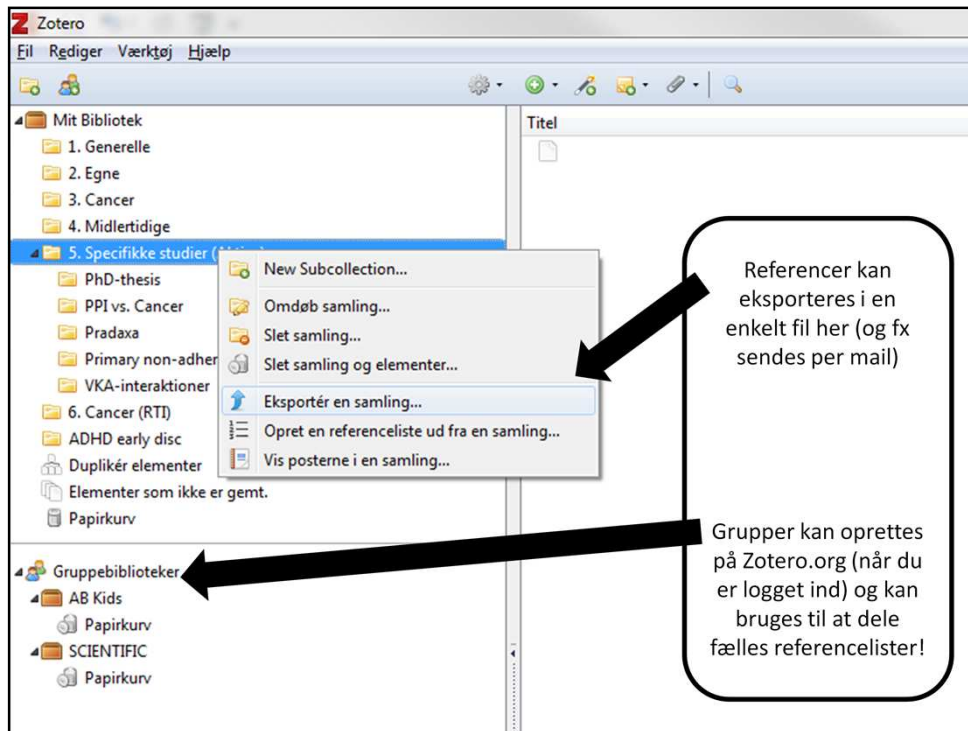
Zotero
Fil Rediger Værktøj Hjælp

Mit Bibliotek
1. Generelle
2. Egne
3. Cancer
4. Midlertidige
5. Specifikke studier ([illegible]
PhD-thesis
PPI vs. Cancer
Pradaxa
Primary non-adher
VKA-interaktioner
6. Cancer (RTI)
ADHD early disc
Duplikér elementer
Elementer som ikke er gemt.
Papirkurv

Gruppebiblioteker
AB Kids
Papirkurv
SCIENTIFIC
Papirkurv

New Subcollection...
Omdøb samling...
Slet samling...
Slet samling og elementer...
Eksportér en samling...
Opret en referenceliste ud fra en samling...
Vis posterne i en samling...

Titel

Referencer kan eksporteres i en enkelt fil her (og fx sendes per mail)

Grupper kan oprettes på Zotero.org (når du er logget ind) og kan bruges til at dele fælles referencelister!